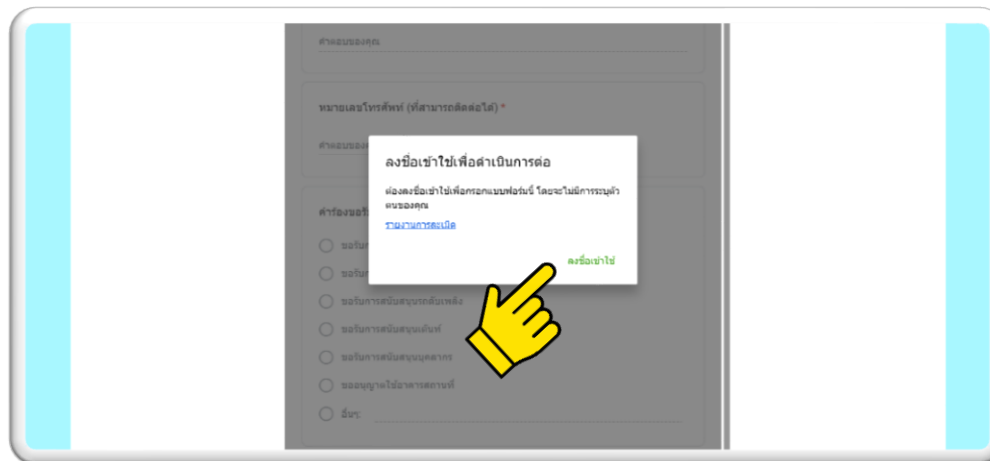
คำตอบของคุณ

หมายเลขโทรศัพท์ (ที่สามารถติดต่อได้) *

คำตอบของ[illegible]

ลงชื่อเข้าใช้เพื่อดำเนินการต่อ

ต้องลงชื่อเข้าใช้เพื่อกรอกแบบฟอร์มนี้ โดยจะไม่มีการระบุตัวตนของคุณ

รายงานการละเมิด

ลงชื่อเข้าใช้

คำร้องขอรั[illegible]

ขอรับ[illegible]

ขอรับ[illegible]

ขอรับการสนับสนุนระดับเพลิง

ขอรับการสนับสนุนเต็นท์

ขอรับการสนับสนุนบุคลากร

ขออนุญาตใช้อาคารสถานที่

อื่นๆ: